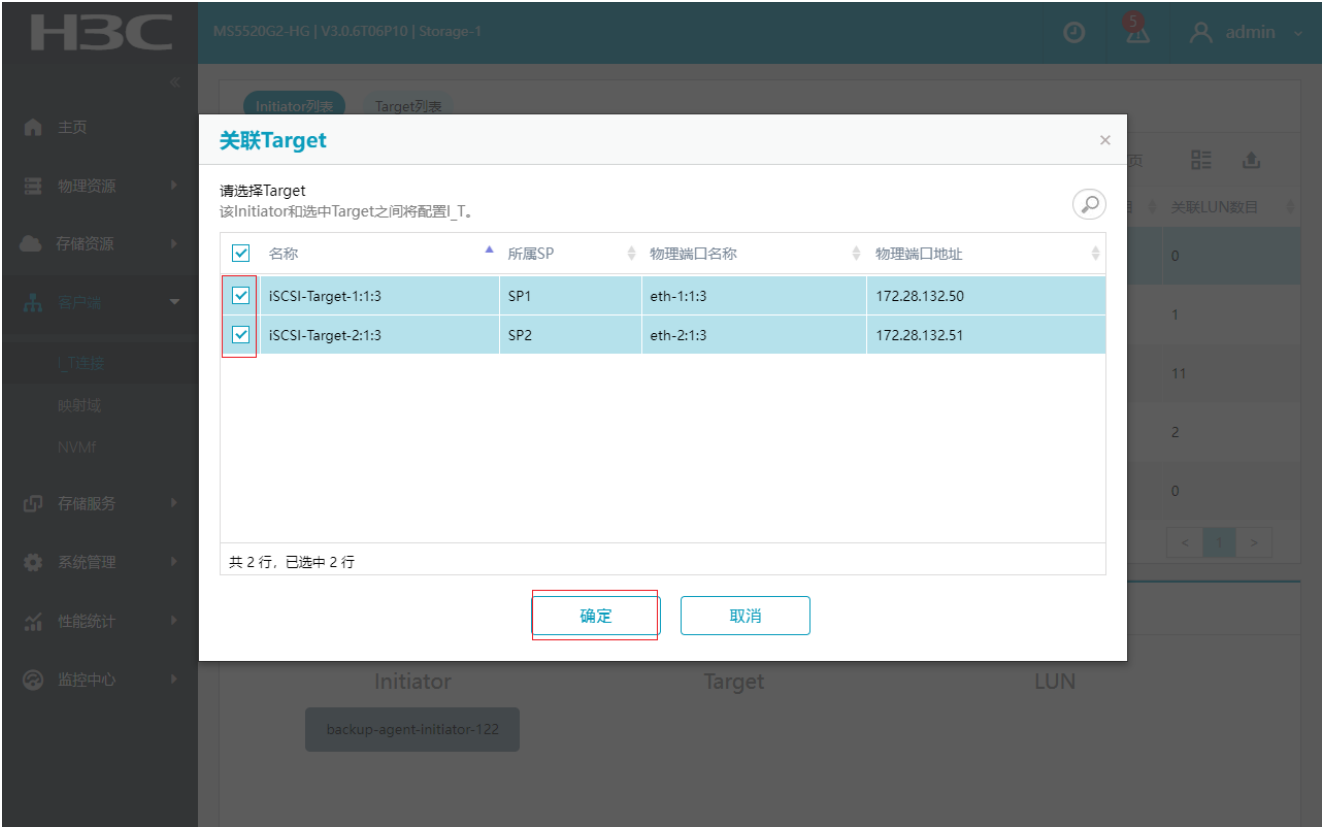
H3C

MS5520G2-HG | V3.0.6T06P10 | Storage-1

5

admin

主页
物理资源
存储资源
客户端
I_T连接
映射域
NVMf
存储服务
系统管理
性能统计
监控中心

Initiator列表
Target列表

关联Target

请选择Target
该Initiator和选中Target之间将配置I_T。

| 名称 | 所属SP | 物理端口名称 | 物理端口地址 |
|---|---|---|---|
| iSCSI-Target-1:1:3 | SP1 | eth-1:1:3 | 172.28.132.50 |
| iSCSI-Target-2:1:3 | SP2 | eth-2:1:3 | 172.28.132.51 |

共 2 行，已选中 2 行

确定
取消

页
关联LUN数目
0
1
11
2
0

Initiator
Target
LUN
backup-agent-initiator-122